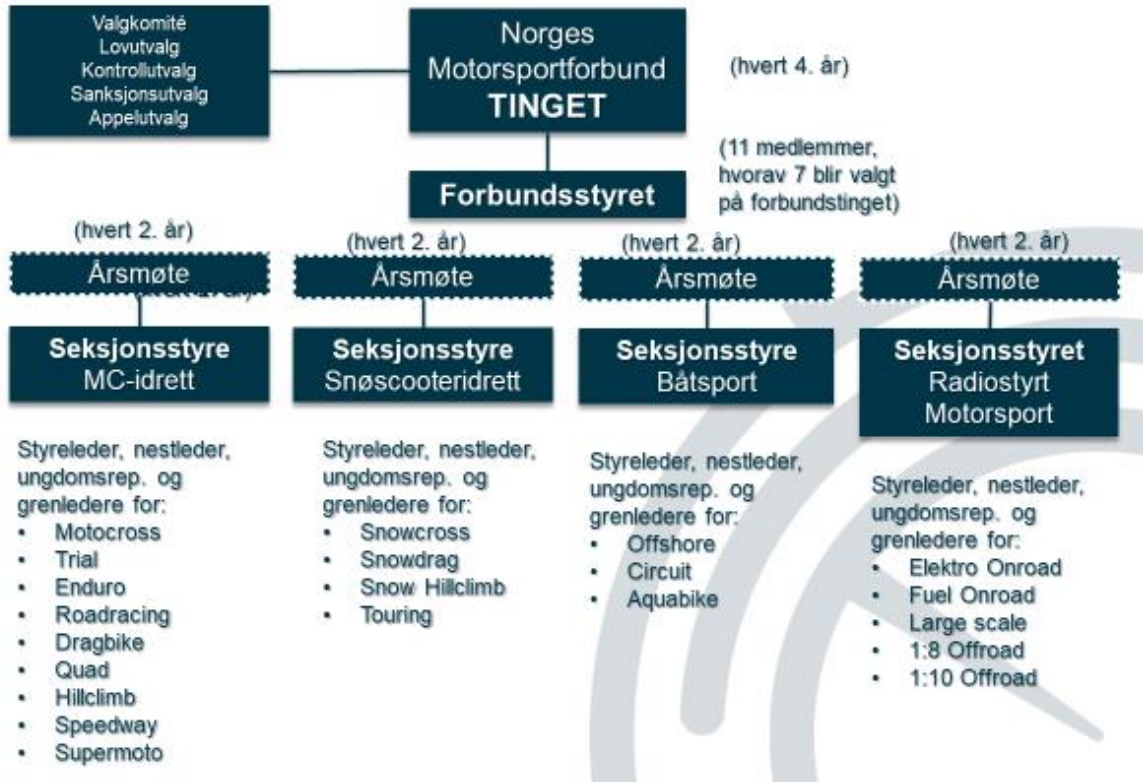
Valgkomité
Lovutvalg
Kontrollutvalg
Sanksjonsutvalg
Appelutvalg

Norges
Motorsportforbund
TINGET

(hvert 4. år)

(11 medlemmer, hvorav 7 blir valgt på forbundstinget)

Forbundsstyret

(hvert 2. år)
Årsmøte

Seksjonsstyre
MC-idrett

Styreleder, nestleder, ungdomsrep. og grenledere for:
- Motocross
- Trial
- Enduro
- Roadracing
- Dragbike
- Quad
- Hillclimb
- Speedway
- Supermoto

(hvert 2. år)
Årsmøte

Seksjonsstyre
Snøscooteridrett

Styreleder, nestleder, ungdomsrep. og grenledere for:
- Snowcross
- Snowdrag
- Snow Hillclimb
- Touring

(hvert 2. år)
Årsmøte

Seksjonsstyre
Båtsport

Styreleder, nestleder, ungdomsrep. og grenledere for:
- Offshore
- Circuit
- Aquabike

(hvert 2. år)
Årsmøte

Seksjonsstyret
Radiostyrt
Motorsport

Styreleder, nestleder, ungdomsrep. og grenledere for:
- Elektro Onroad
- Fuel Onroad
- Large scale
- 1:8 Offroad
- 1:10 Offroad